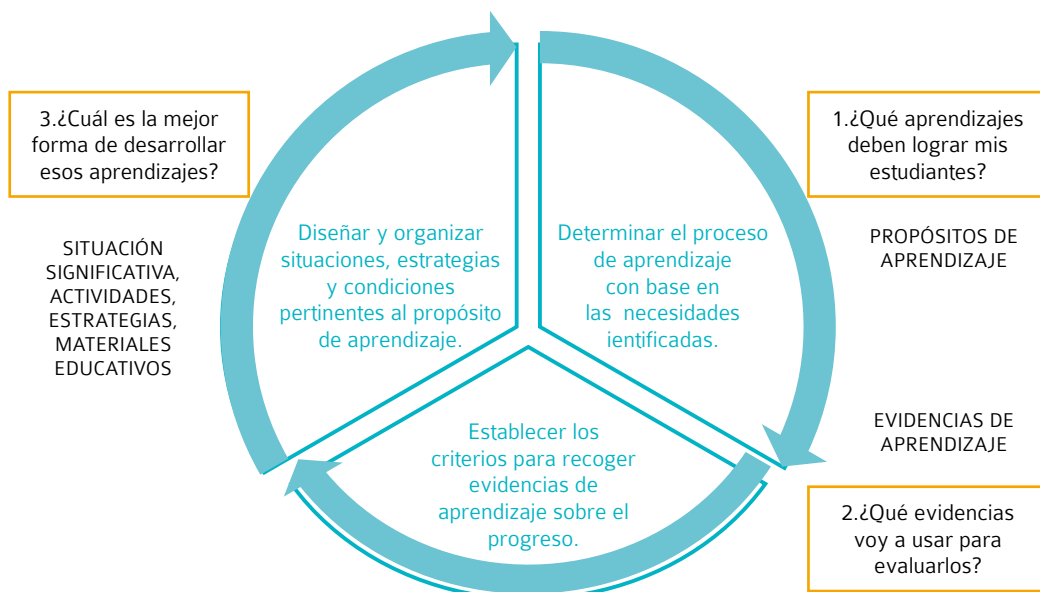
3.¿Cuál es la mejor forma de desarrollar esos aprendizajes?

SITUACIÓN SIGNIFICATIVA, ACTIVIDADES, ESTRATEGIAS, MATERIALES EDUCATIVOS

Diseñar y organizar situaciones, estrategias y condiciones pertinentes al propósito de aprendizaje.

Determinar el proceso de aprendizaje con base en las necesidades ientificadas.

1.¿Qué aprendizajes deben lograr mis estudiantes?

PROPÓSITOS DE APRENDIZAJE

EVIDENCIAS DE APRENDIZAJE

Establecer los criterios para recoger evidencias de aprendizaje sobre el progreso.

2.¿Qué evidencias voy a usar para evaluarlos?